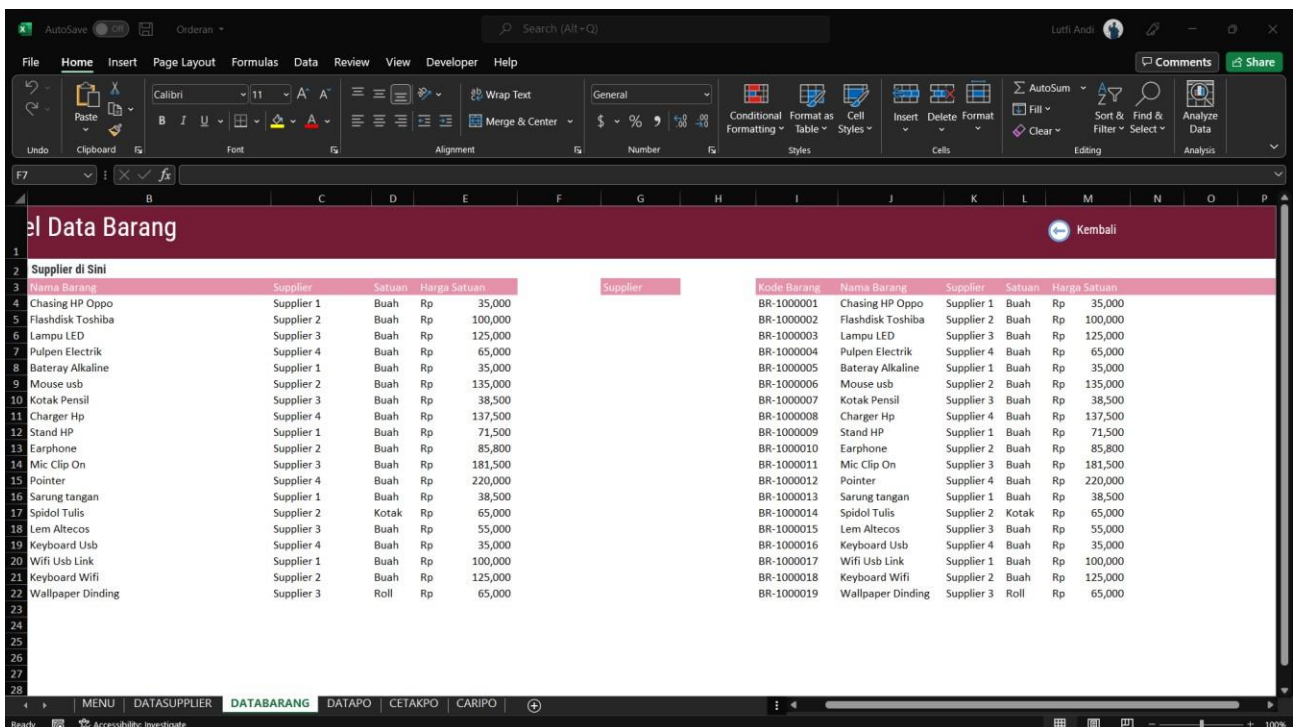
AutoSave Off Orderan
Search (Alt+Q)
Lutfi Andi

File Home Insert Page Layout Formulas Data Review View Developer Help
Comments Share

Undo Clipboard Paste Font Calibri 11 Alignment Wrap Text Merge & Center Number General Styles Conditional Formatting Format as Table Cell Styles Cells Insert Delete Format Editing AutoSum Fill Clear Sort & Filter Find & Select Analysis Analyze Data

F7

B C D E F G H I J K L M N O P

1 el Data Barang
Kembali

2 Supplier di Sini

| Nama Barang | Supplier | Satuan | Harga Satuan | | Supplier | Kode Barang | Nama Barang | Supplier | Satuan | Harga Satuan | |
|---|---|---|---|---|---|---|---|---|---|---|---|
| Chasing HP Oppo | Supplier 1 | Buah | Rp | 35,000 | | BR-1000001 | Chasing HP Oppo | Supplier 1 | Buah | Rp | 35,000 |
| Flashdisk Toshiba | Supplier 2 | Buah | Rp | 100,000 | | BR-1000002 | Flashdisk Toshiba | Supplier 2 | Buah | Rp | 100,000 |
| Lampu LED | Supplier 3 | Buah | Rp | 125,000 | | BR-1000003 | Lampu LED | Supplier 3 | Buah | Rp | 125,000 |
| Pulpen Electrik | Supplier 4 | Buah | Rp | 65,000 | | BR-1000004 | Pulpen Electrik | Supplier 4 | Buah | Rp | 65,000 |
| Bateray Alkaline | Supplier 1 | Buah | Rp | 35,000 | | BR-1000005 | Bateray Alkaline | Supplier 1 | Buah | Rp | 35,000 |
| Mouse usb | Supplier 2 | Buah | Rp | 135,000 | | BR-1000006 | Mouse usb | Supplier 2 | Buah | Rp | 135,000 |
| Kotak Pensil | Supplier 3 | Buah | Rp | 38,500 | | BR-1000007 | Kotak Pensil | Supplier 3 | Buah | Rp | 38,500 |
| Charger Hp | Supplier 4 | Buah | Rp | 137,500 | | BR-1000008 | Charger Hp | Supplier 4 | Buah | Rp | 137,500 |
| Stand HP | Supplier 1 | Buah | Rp | 71,500 | | BR-1000009 | Stand HP | Supplier 1 | Buah | Rp | 71,500 |
| Earphone | Supplier 2 | Buah | Rp | 85,800 | | BR-1000010 | Earphone | Supplier 2 | Buah | Rp | 85,800 |
| Mic Clip On | Supplier 3 | Buah | Rp | 181,500 | | BR-1000011 | Mic Clip On | Supplier 3 | Buah | Rp | 181,500 |
| Pointer | Supplier 4 | Buah | Rp | 220,000 | | BR-1000012 | Pointer | Supplier 4 | Buah | Rp | 220,000 |
| Sarung tangan | Supplier 1 | Buah | Rp | 38,500 | | BR-1000013 | Sarung tangan | Supplier 1 | Buah | Rp | 38,500 |
| Spidol Tulis | Supplier 2 | Kotak | Rp | 65,000 | | BR-1000014 | Spidol Tulis | Supplier 2 | Kotak | Rp | 65,000 |
| Lem Altecos | Supplier 3 | Buah | Rp | 55,000 | | BR-1000015 | Lem Altecos | Supplier 3 | Buah | Rp | 55,000 |
| Keyboard Usb | Supplier 4 | Buah | Rp | 35,000 | | BR-1000016 | Keyboard Usb | Supplier 4 | Buah | Rp | 35,000 |
| Wifi Usb Link | Supplier 1 | Buah | Rp | 100,000 | | BR-1000017 | Wifi Usb Link | Supplier 1 | Buah | Rp | 100,000 |
| Keyboard Wifi | Supplier 2 | Buah | Rp | 125,000 | | BR-1000018 | Keyboard Wifi | Supplier 2 | Buah | Rp | 125,000 |
| Wallpaper Dinding | Supplier 3 | Roll | Rp | 65,000 | | BR-1000019 | Wallpaper Dinding | Supplier 3 | Roll | Rp | 65,000 |

23 24 25 26 27 28

MENU DATASUPPLIER DATABARANG DATAPO CETAKPO CARIPO

Ready Accessibility: Investigate 100%